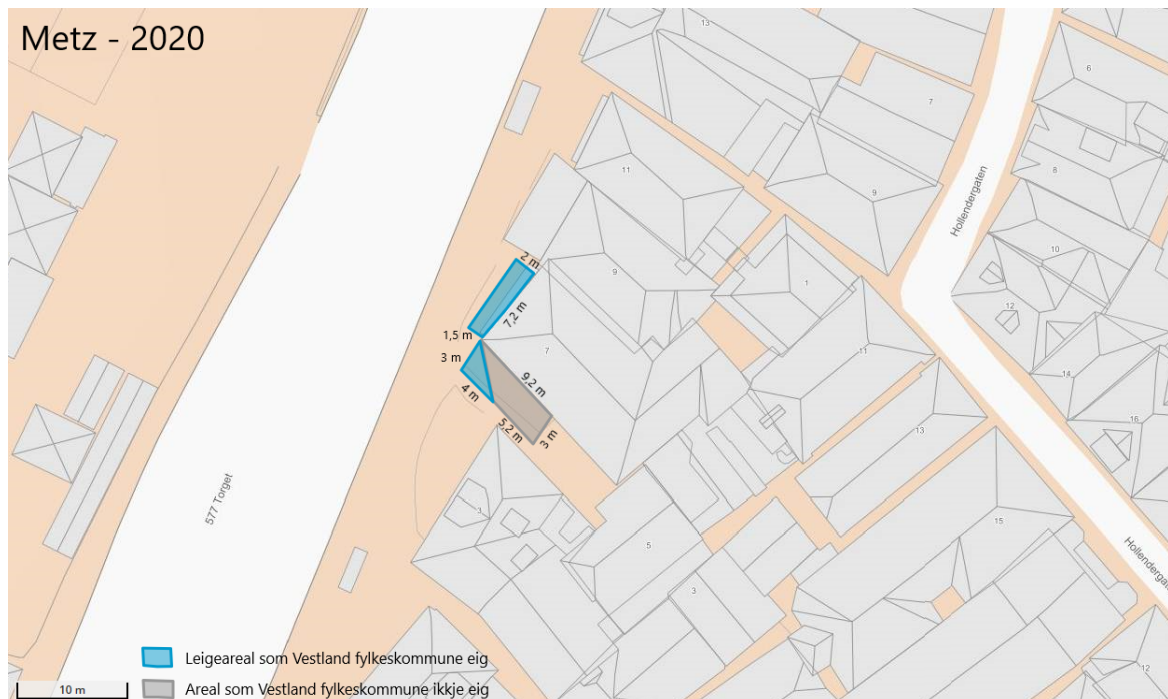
Metz - 2020

13

6

7

11

9

8

Hollendergaten

10

12

14

16

2 m

7,2 m

9

1

1,5 m

3 m

7

11

9,2 m

4 m

5,2 m

3 m

13

577 Torget

1

5

15

3

Hollendergaten

12

Leigeareal som Vestland fylkeskommune eig

Areal som Vestland fylkeskommune ikkje eig

10 m